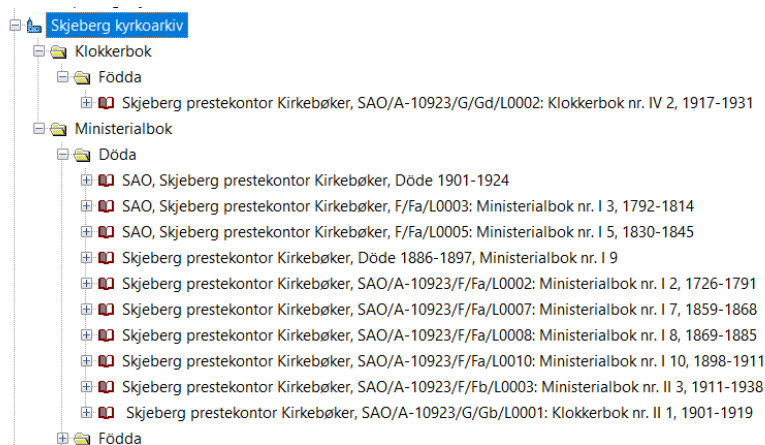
Skjeberg kyrkoarkiv
Klokkerbok
Födda
Skjeberg prestekontor Kirkebøker, SAO/A-10923/G/Gd/L0002: Klokkerbok nr. IV 2, 1917-1931
Ministerialbok
Döda
SAO, Skjeberg prestekontor Kirkebøker, Döde 1901-1924
SAO, Skjeberg prestekontor Kirkebøker, F/Fa/L0003: Ministerialbok nr. I 3, 1792-1814
SAO, Skjeberg prestekontor Kirkebøker, F/Fa/L0005: Ministerialbok nr. I 5, 1830-1845
Skjeberg prestekontor Kirkebøker, Döde 1886-1897, Ministerialbok nr. I 9
Skjeberg prestekontor Kirkebøker, SAO/A-10923/F/Fa/L0002: Ministerialbok nr. I 2, 1726-1791
Skjeberg prestekontor Kirkebøker, SAO/A-10923/F/Fa/L0007: Ministerialbok nr. I 7, 1859-1868
Skjeberg prestekontor Kirkebøker, SAO/A-10923/F/Fa/L0008: Ministerialbok nr. I 8, 1869-1885
Skjeberg prestekontor Kirkebøker, SAO/A-10923/F/Fa/L0010: Ministerialbok nr. I 10, 1898-1911
Skjeberg prestekontor Kirkebøker, SAO/A-10923/F/Fb/L0003: Ministerialbok nr. II 3, 1911-1938
Skjeberg prestekontor Kirkebøker, SAO/A-10923/G/Gb/L0001: Klokkerbok nr. II 1, 1901-1919
Födda